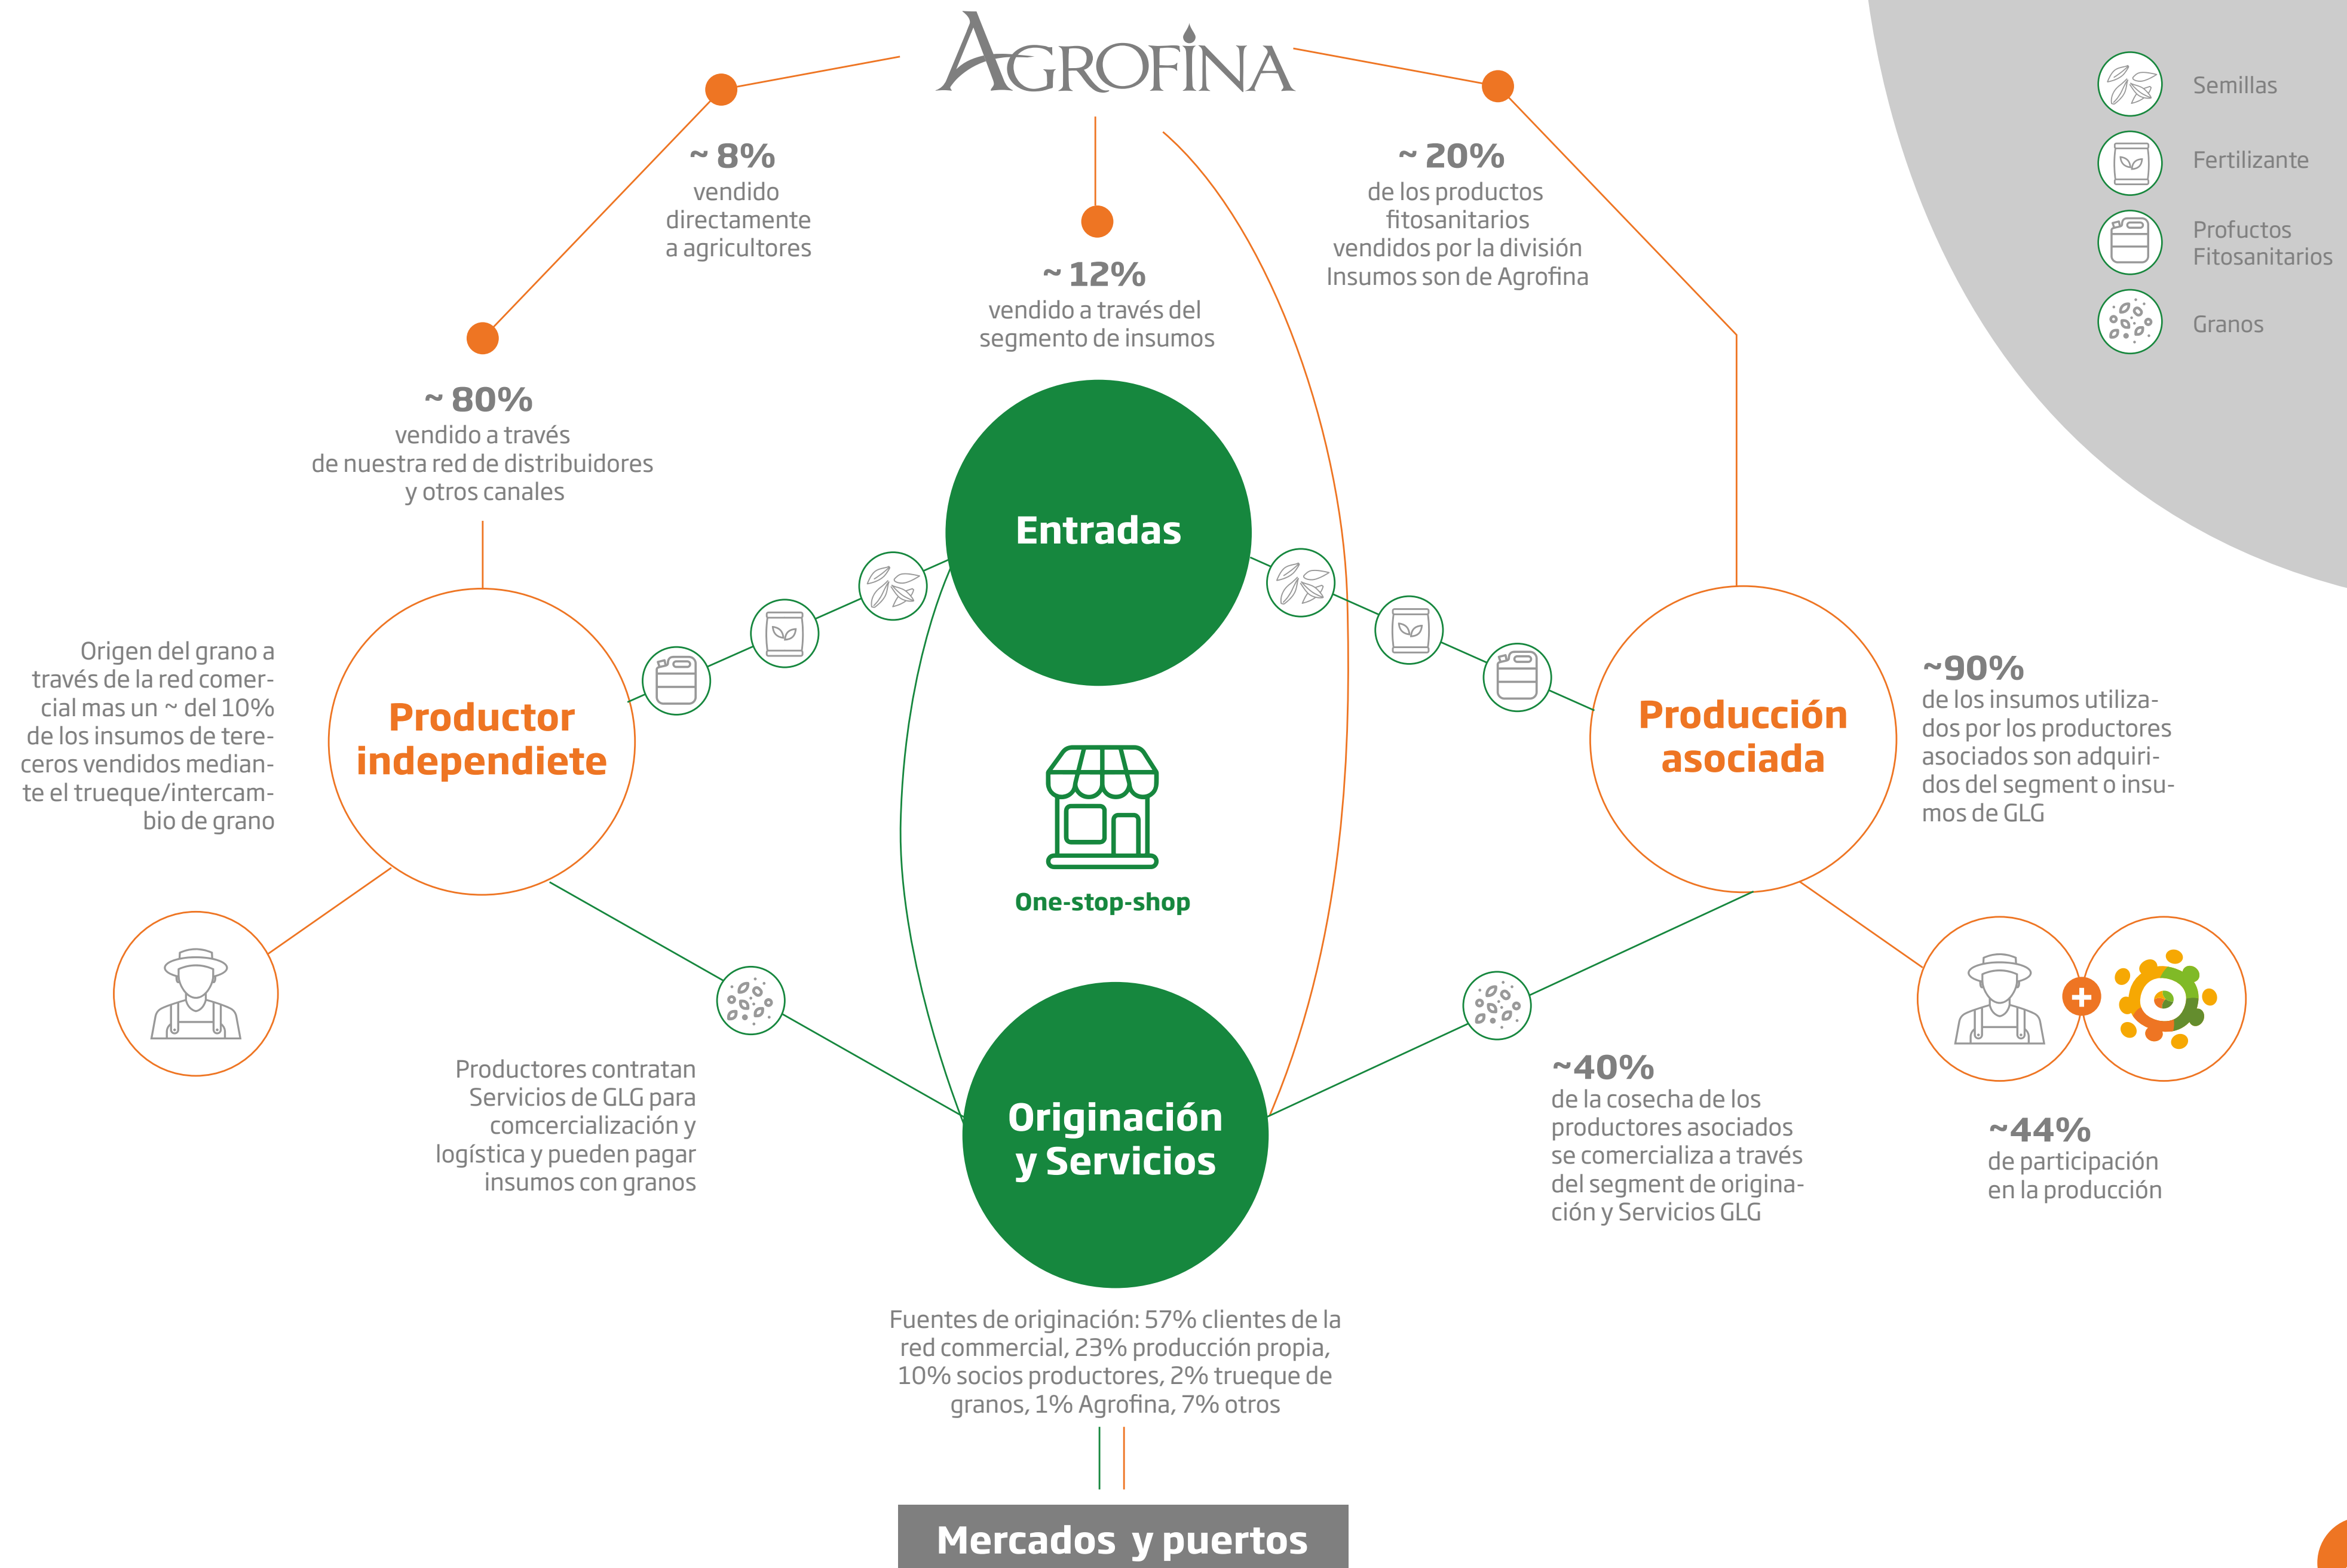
AGROFINA

Semillas

Fertilizante

Profuctos Fitosanitarios

Granos

~ 8%
vendido directamente a agricultores

~ 12%
vendido a través del segmento de insumos

~ 20%
de los productos fitosanitarios vendidos por la división Insumos son de Agrofina

~ 80%
vendido a través de nuestra red de distribuidores y otros canales

Entradas

Origen del grano a través de la red comercial mas un ~ del 10% de los insumos de terceros vendidos mediante el trueque/intercambio de grano

Productor independiete

One-stop-shop

Producción asociada

~90%
de los insumos utilizados por los productores asociados son adquiridos del segment o insumos de GLG

Productores contratan Servicios de GLG para comcercialización y logística y pueden pagar insumos con granos

Originación y Servicios

~40%
de la cosecha de los productores asociados se comercializa a través del segment de originación y Servicios GLG

~44%
de participación en la producción

Fuentes de originación: 57% clientes de la red commercial, 23% producción propia, 10% socios productores, 2% trueque de granos, 1% Agrofina, 7% otros

Mercados y puertos